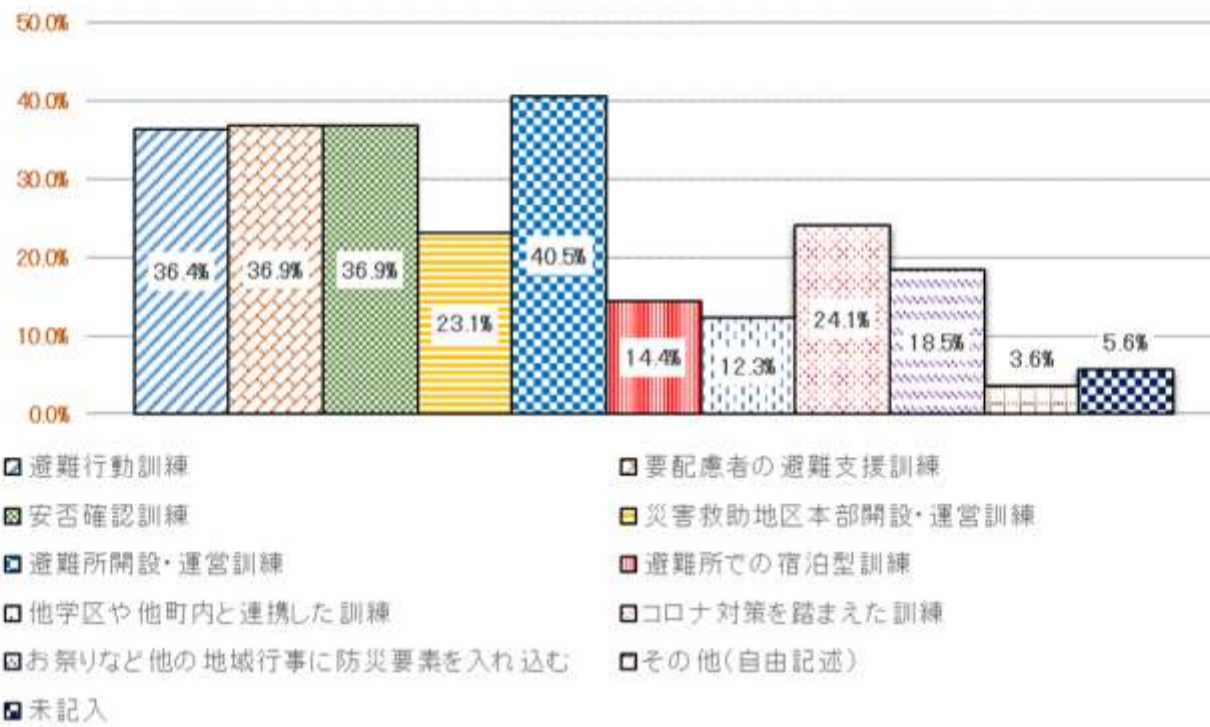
50.0%
40.0%
30.0%
20.0%
10.0%
0.0%

36.4%
36.9%
36.9%
23.1%
40.5%
14.4%
12.3%
24.1%
18.5%
3.6%
5.6%

遊難行動訓練
要配慮者の避難支援訓練
安否確認訓練
災害救助地区本部開設・運営訓練
避難所開設・運営訓練
避難所での宿泊型訓練
他学区や他町内と連携した訓練
コロナ対策を踏まえた訓練
お祭りなど他の地域行事に防災要素を入れ込む
その他(自由記述)
未記入